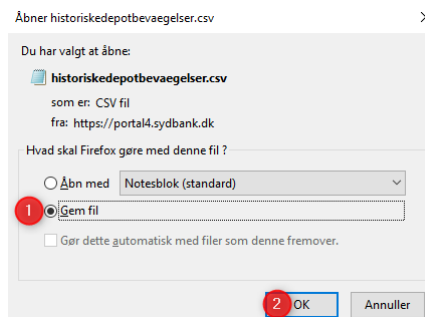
Åbner historiskedepotbevaegelser.csv

Du har valgt at åbne:

historiskedepotbevaegelser.csv

som er: CSV fil

fra: https://portal4.sydbank.dk

Hvad skal Firefox gøre med denne fil ?

Åbn med Notesblok (standard)

1 Gem fil

Gør dette automatisk med filer som denne fremover.

2 OK Annuller